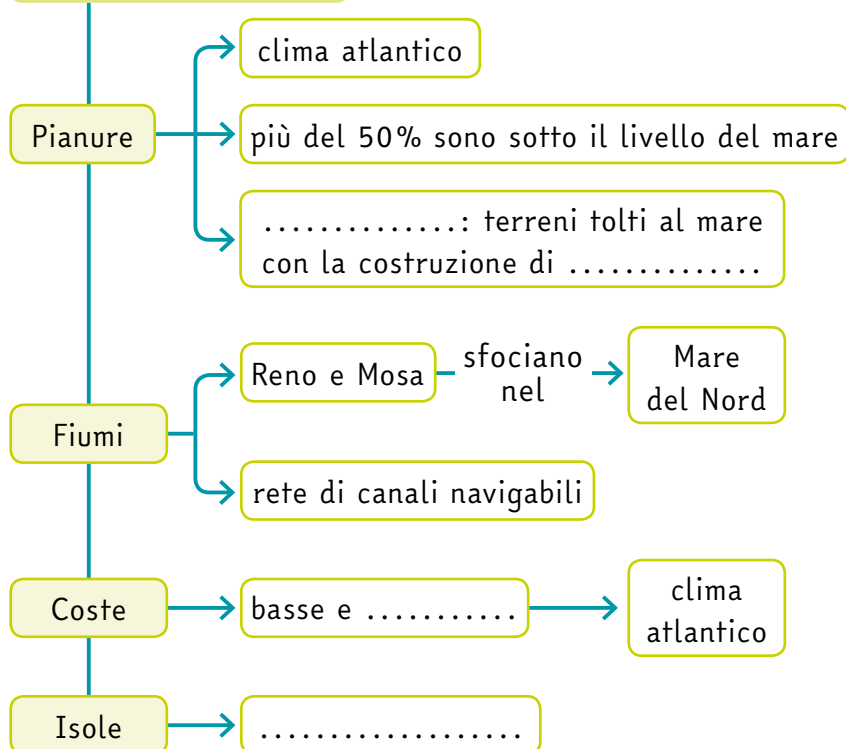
Pianure

clima atlantico

più del 50% sono sotto il livello del mare

..............: terreni tolti al mare con la costruzione di ..............

Fiumi

Reno e Mosa

sfociano nel

Mare del Nord

rete di canali navigabili

Coste

basse e ...........

clima atlantico

Isole

...................